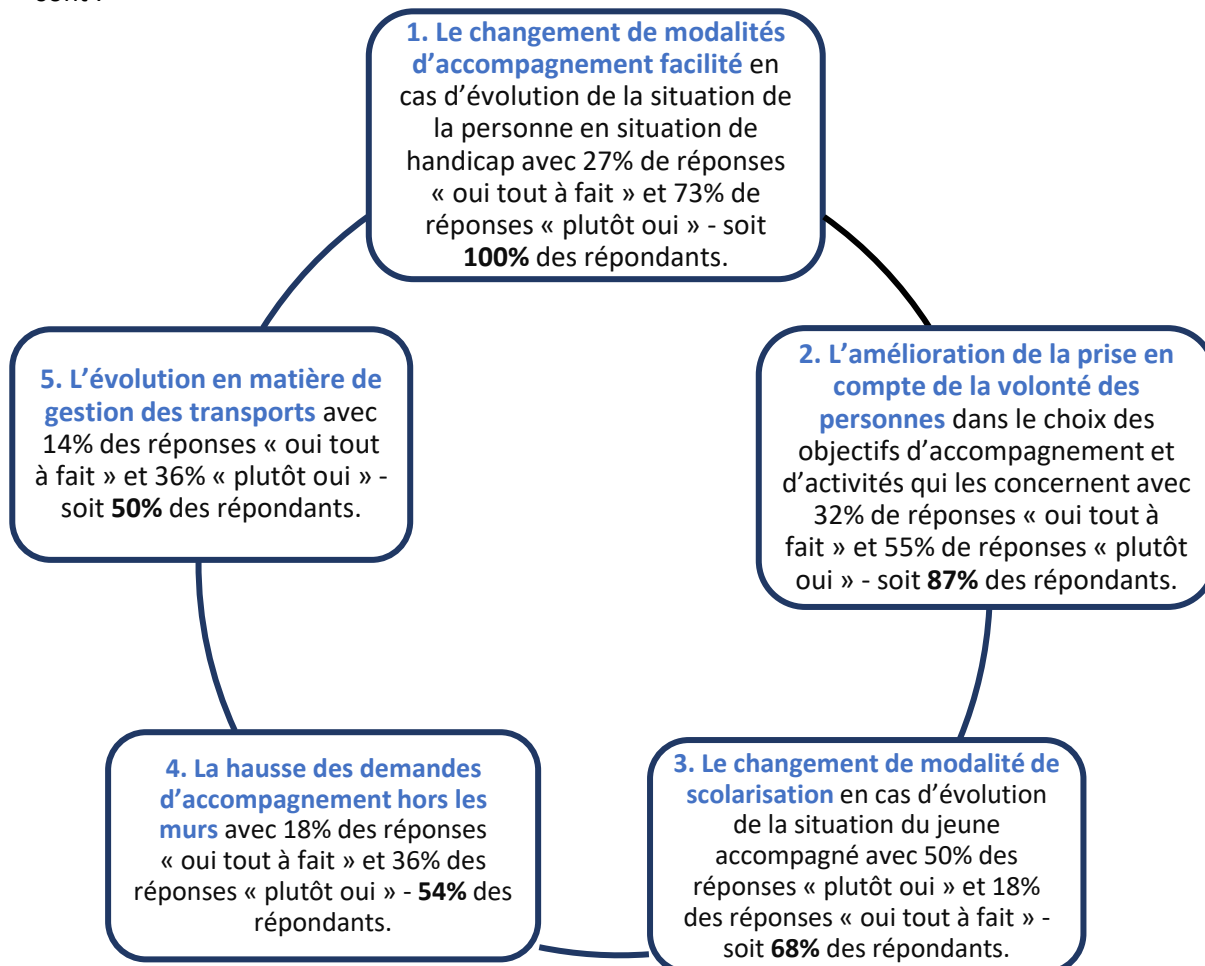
sont :

**1. Le changement de modalités d'accompagnement facilité** en cas d'évolution de la situation de la personne en situation de handicap avec 27% de réponses « oui tout à fait » et 73% de réponses « plutôt oui » - soit **100%** des répondants.

**2. L'amélioration de la prise en compte de la volonté des personnes** dans le choix des objectifs d'accompagnement et d'activités qui les concernent avec 32% de réponses « oui tout à fait » et 55% de réponses « plutôt oui » - soit **87%** des répondants.

**3. Le changement de modalité de scolarisation** en cas d'évolution de la situation du jeune accompagné avec 50% des réponses « plutôt oui » et 18% des réponses « oui tout à fait » - soit **68%** des répondants.

**4. La hausse des demandes d'accompagnement hors les murs** avec 18% des réponses « oui tout à fait » et 36% des réponses « plutôt oui » - **54%** des répondants.

**5. L'évolution en matière de gestion des transports** avec 14% des réponses « oui tout à fait » et 36% « plutôt oui » - soit **50%** des répondants.